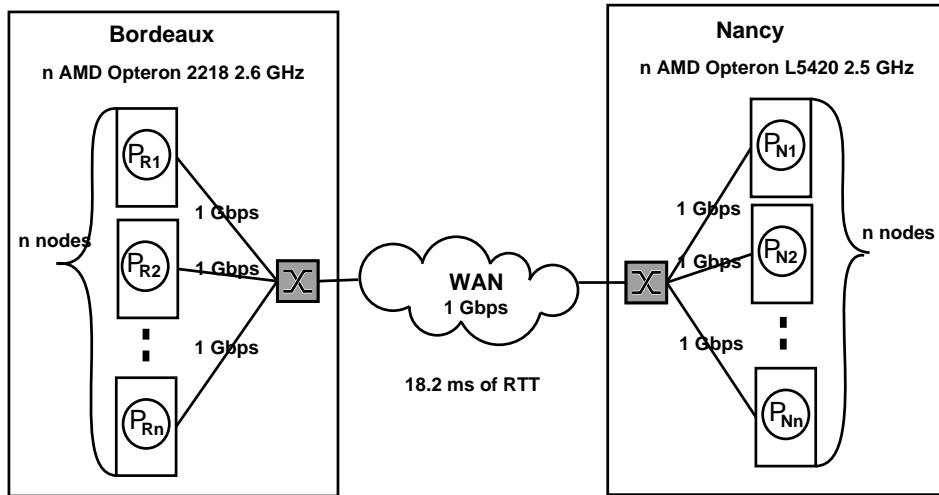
Bordeaux

n AMD Opteron 2218 2.6 GHz

n nodes

$P_{R1}$

$P_{R2}$

$P_{Rn}$

1 Gbps

1 Gbps

1 Gbps

WAN
1 Gbps

18.2 ms of RTT

Nancy

n AMD Opteron L5420 2.5 GHz

$P_{N1}$

$P_{N2}$

$P_{Nn}$

1 Gbps

1 Gbps

1 Gbps

n nodes